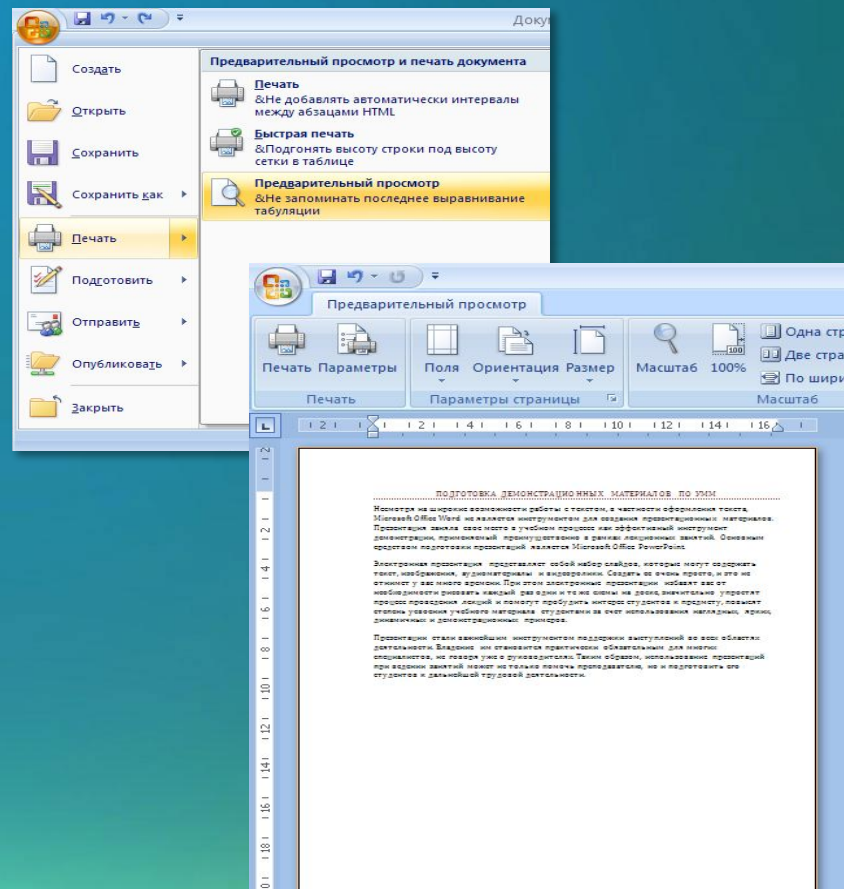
Доку

Создать
Открыть
Сохранить
Сохранить как
Печать
Подготовить
Отправить
Опубликовать
Закрыть

Предварительный просмотр и печать документа

Печать
&Не добавлять автоматически интервалы между абзацами HTML

Быстрая печать
&Подгонять высоту строки под высоту сетки в таблице

Предварительный просмотр
&Не запоминать последнее выравнивание табуляции

Предварительный просмотр

Печать Параметры
Печать
Поля Ориентация Размер
Параметры страницы
Масштаб 100%
Одна стр
Две стра
По шири
Масштаб

ПОДГОТОВКА ДЕМОНСТРАЦИОННЫХ МАТЕРИАЛОВ ПО УМК

Несмотря на широкие возможности работы с текстом, в частности оформления текста, Microsoft Office Word не является инструментом для создания презентационных материалов. Презентация заняла свое место в учебном процессе как эффективный инструмент демонстрации, применяемый преимущественно в рамках лекционных занятий. Основным средством подготовки презентаций является Microsoft Office PowerPoint.

Электронная презентация представляет собой набор слайдов, которые могут содержать текст, изображения, аудиоматериалы и видеоролики. Создать ее очень просто, и это не отнимет у вас много времени. При этом электронные презентации избавят вас от необходимости рисовать каждый раз одни и те же схемы на доске, значительно упростят процесс проведения лекций и помогут пробудить интерес студентов к предмету, повысят степень усвоения учебного материала студентами за счет использования наглядных, ярких, динамичных и демонстрационных примеров.

Презентации стали важнейшим инструментом поддержки выступлений во всех областях деятельности. Владение им становится практически обязательным для многих специалистов, не говоря уже о руководителях. Таким образом, использование презентаций при ведении занятий может не только помочь преподавателю, но и подготовить его студентов к дальнейшей трудовой деятельности.